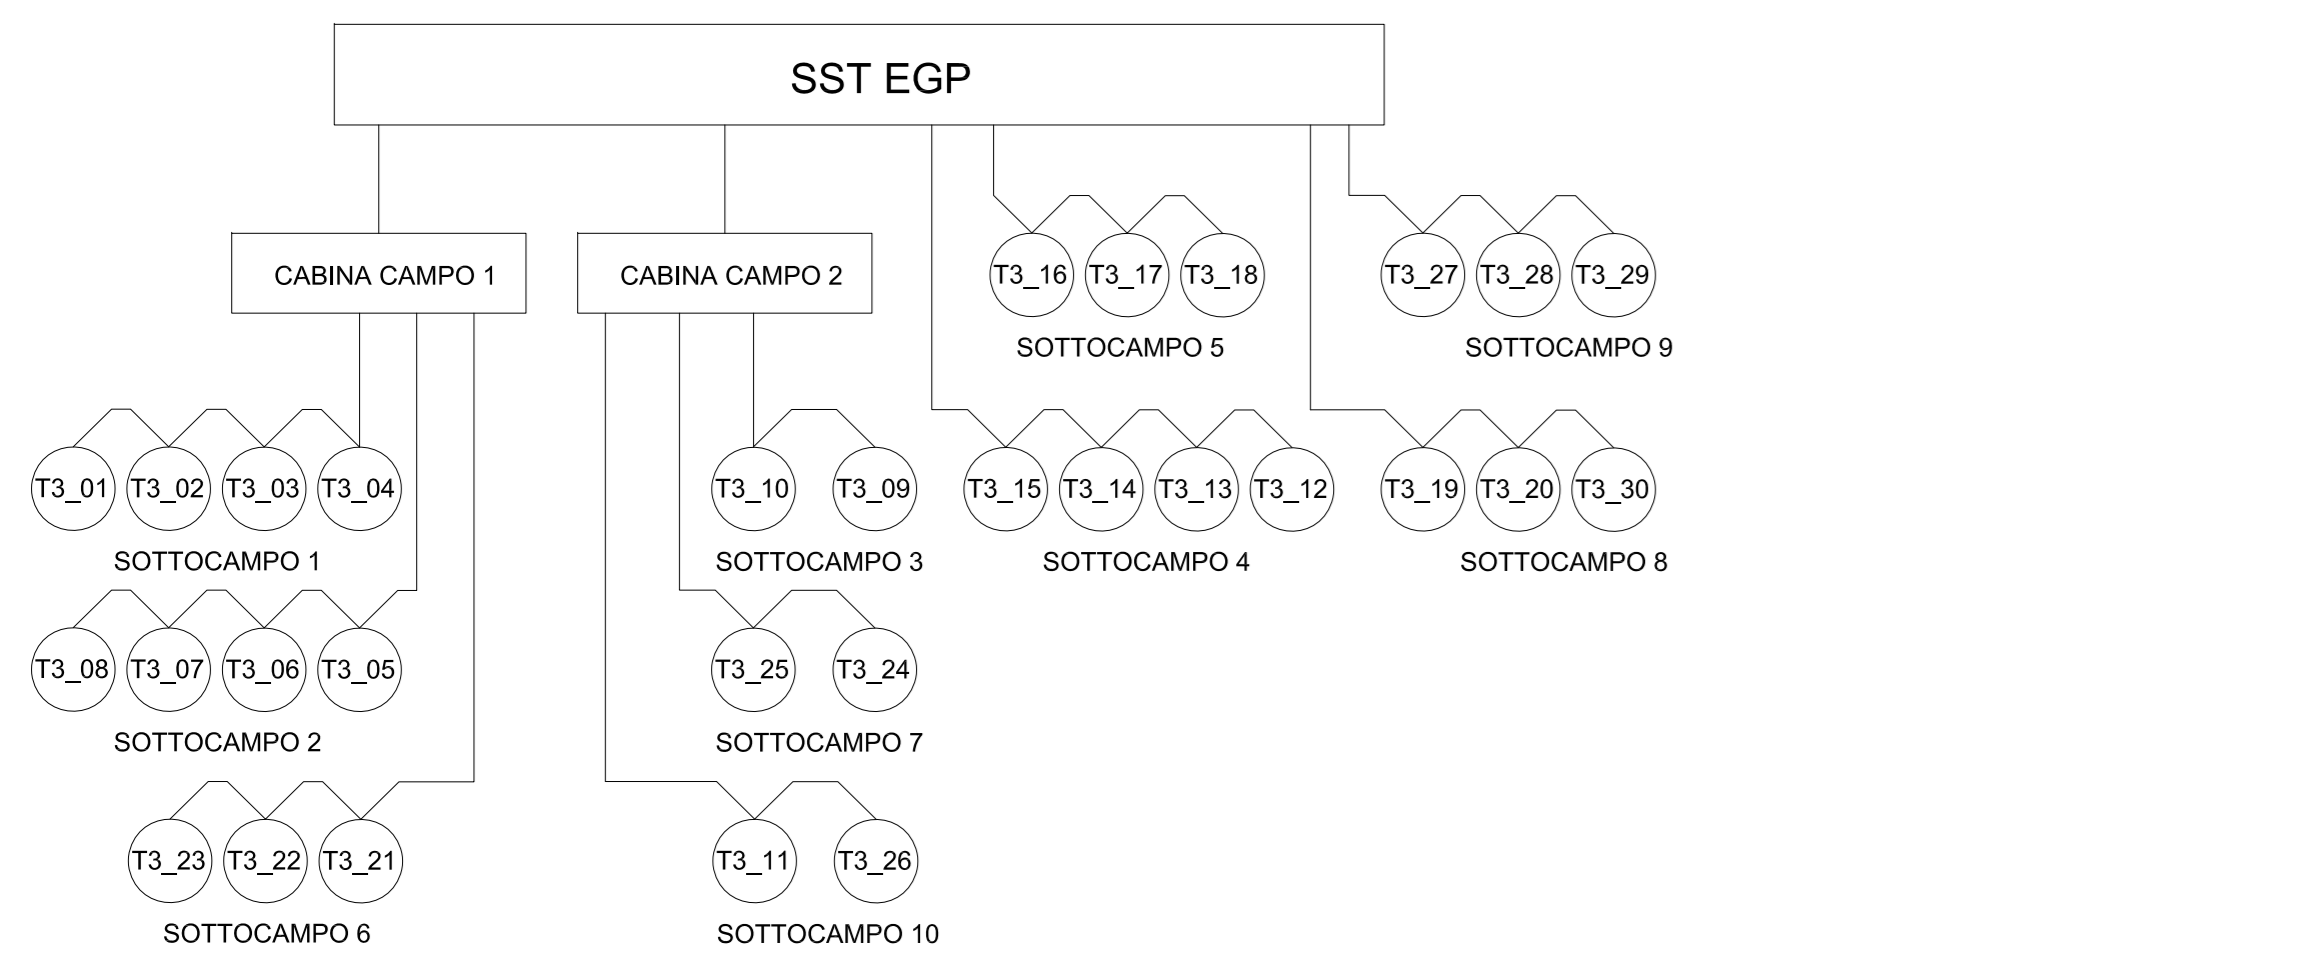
SST EGP

CABINA CAMPO 1

CABINA CAMPO 2

T3_16 T3_17 T3_18
SOTTOCAMPO 5

T3_27 T3_28 T3_29
SOTTOCAMPO 9

T3_01 T3_02 T3_03 T3_04
SOTTOCAMPO 1

T3_10 T3_09
SOTTOCAMPO 3

T3_15 T3_14 T3_13 T3_12
SOTTOCAMPO 4

T3_19 T3_20 T3_30
SOTTOCAMPO 8

T3_08 T3_07 T3_06 T3_05
SOTTOCAMPO 2

T3_25 T3_24
SOTTOCAMPO 7

T3_23 T3_22 T3_21
SOTTOCAMPO 6

T3_11 T3_26
SOTTOCAMPO 10